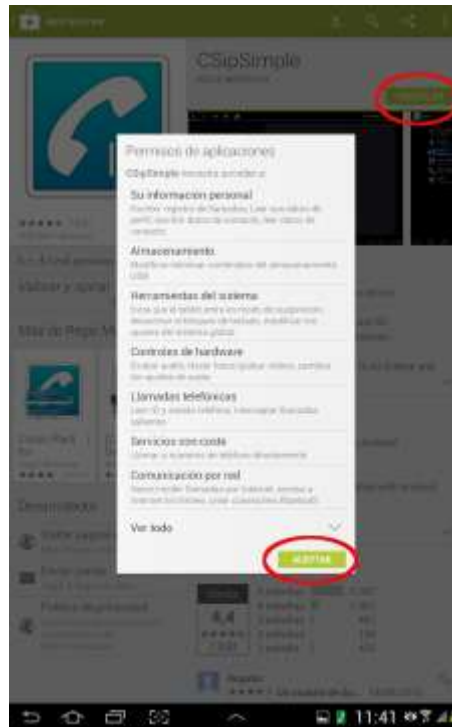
CSipSimple

Permisos de aplicaciones

CSipSimple necesita acceder a:

Su información personal

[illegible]

Almacenamiento

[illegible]

Herramientas del sistema

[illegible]

Controles de hardware

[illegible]

Llamadas telefónicas

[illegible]

Servicios con coste

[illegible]

Comunicación por red

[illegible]

Ver todo

ACEPTAR

4,4

11:41